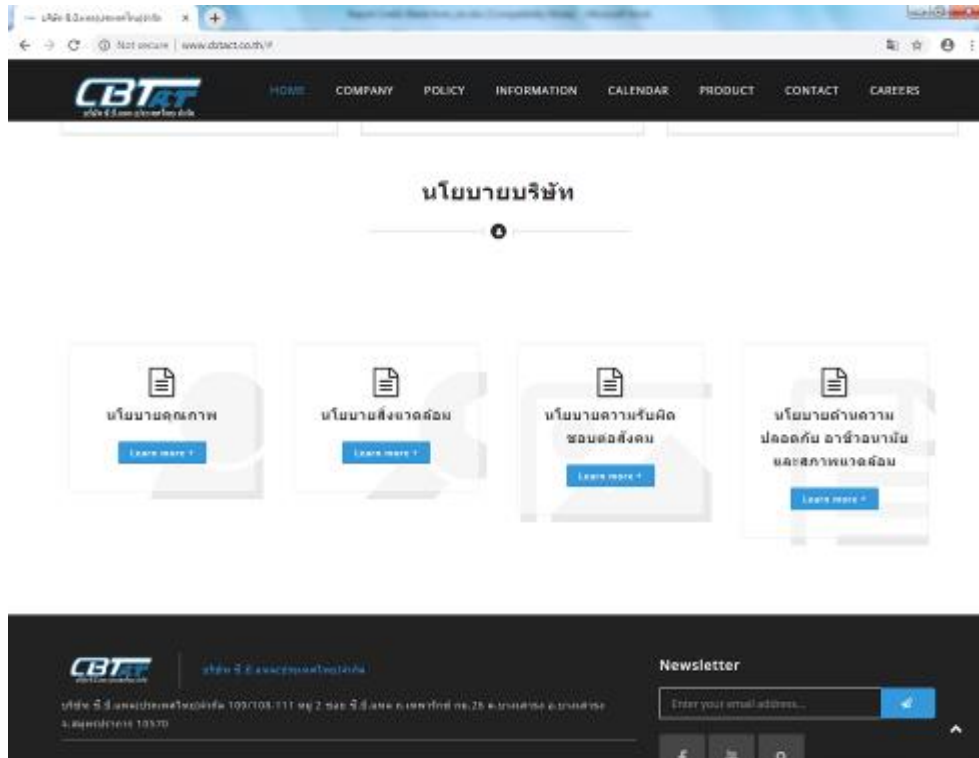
บริษัท ซี.บี.แลนด์ประเทศไทย | ×

Not secure | www.cbtact.co.th/#

CBT

HOME COMPANY POLICY INFORMATION CALENDAR PRODUCT CONTACT CAREERS

นโยบายบริษัท

นโยบายคุณภาพ

Learn more

นโยบายสิ่งแวดล้อม

Learn more

นโยบายความรับผิดชอบต่อสังคม

Learn more

นโยบายด้านความปลอดภัย อาชีวอนามัยและสภาพแวดล้อม

Learn more

CBT

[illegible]

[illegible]

Newsletter

Enter your email address...